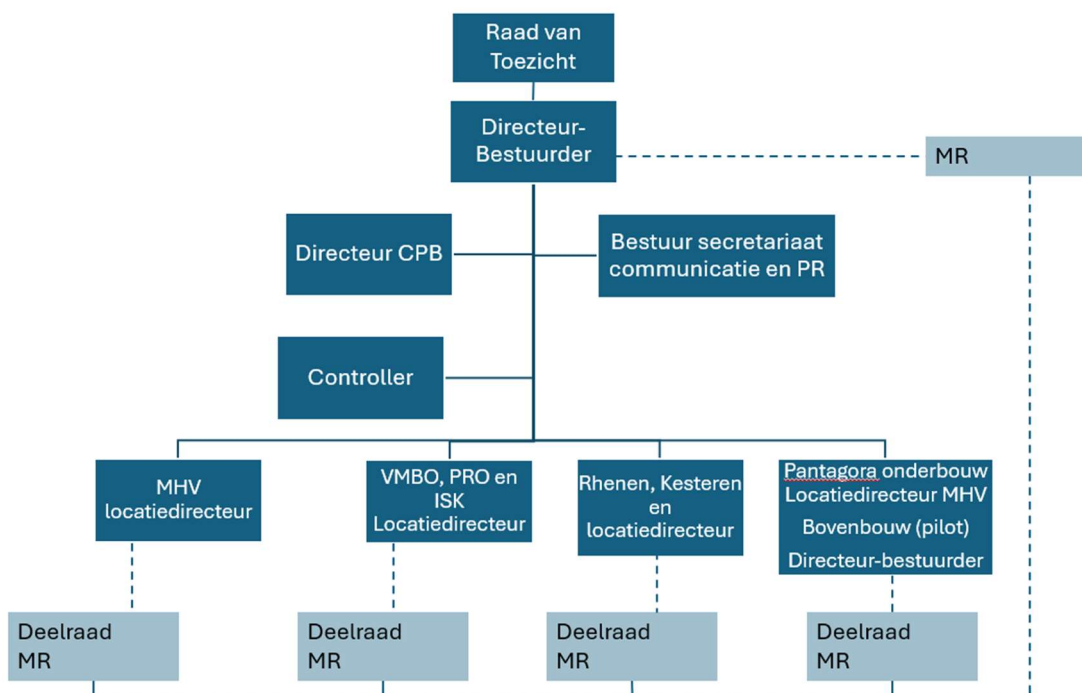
Raad van Toezicht

Directeur-Bestuurder

MR

Directeur CPB

Bestuur secretariaat communicatie en PR

Controller

MHV locatiedirecteur

VMBO, PRO en ISK Locatiedirecteur

Rhenen, Kesteren en locatiedirecteur

Pantagora onderbouw Locatiedirecteur MHV
Bovenbouw (pilot)
Directeur-bestuurder

Deelraad MR

Deelraad MR

Deelraad MR

Deelraad MR